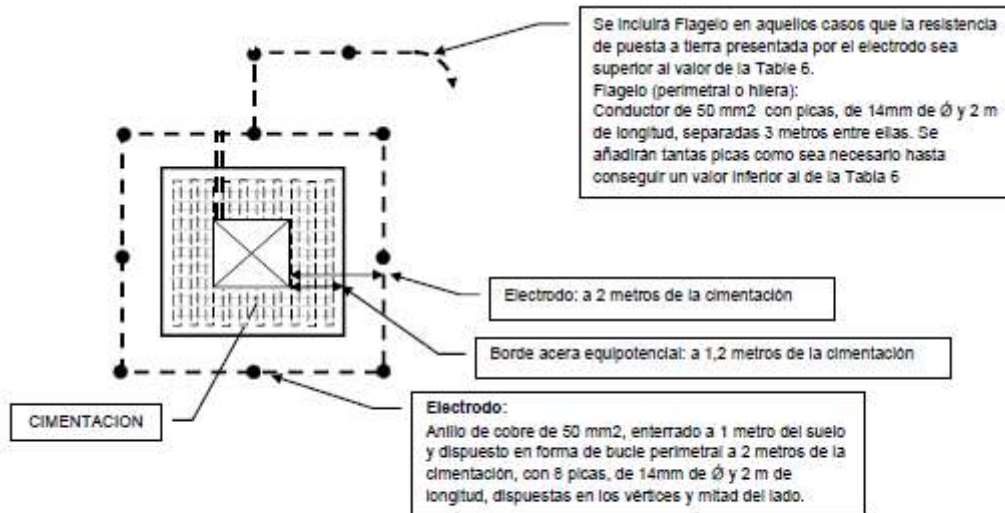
Se incluirá Flagelo en aquellos casos que la resistencia de puesta a tierra presentada por el electrodo sea superior al valor de la Table 6.
Flagelo (perimetral o hilera):
Conductor de 50 mm2 con picas, de 14mm de Ø y 2 m de longitud, separadas 3 metros entre ellas. Se añadirán tantas picas como sea necesario hasta conseguir un valor inferior al de la Tabla 6

Electrodo: a 2 metros de la cimentación

Borde acera equipotencial: a 1,2 metros de la cimentación

CIMENTACION

Electrodo:
Anillo de cobre de 50 mm2, enterrado a 1 metro del suelo y dispuesto en forma de bucle perimetral a 2 metros de la cimentación, con 8 picas, de 14mm de Ø y 2 m de longitud, dispuestas en los vértices y mitad del lado.